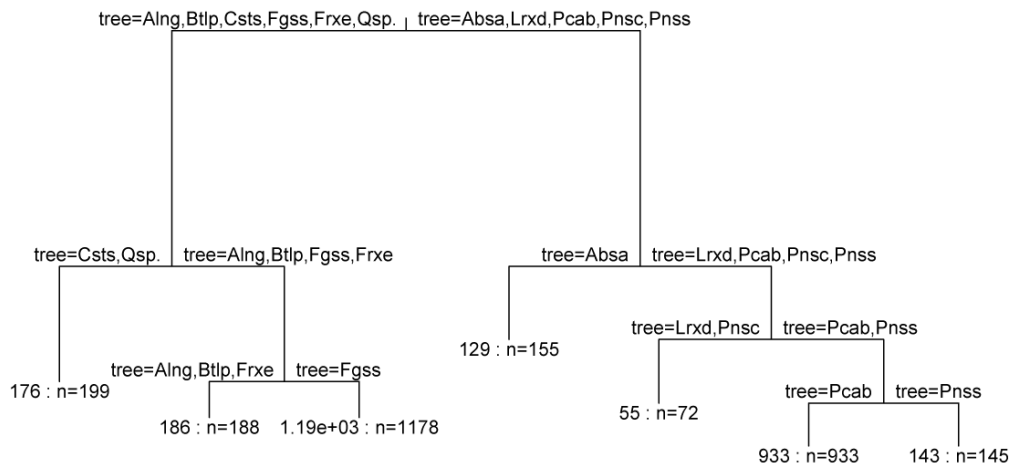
tree=Alng,Btlp,Csts,Fgss,Frxe,Qsp.
tree=Absa,Lrxd,Pcab,Pnsc,Pnss

tree=Csts,Qsp.
tree=Alng,Btlp,Fgss,Frxe

tree=Absa
tree=Lrxd,Pcab,Pnsc,Pnss

176 : n=199

tree=Alng,Btlp,Frxe
tree=Fgss

186 : n=188
1.19e+03 : n=1178

129 : n=155

tree=Lrxd,Pnsc
tree=Pcab,Pnss

55 : n=72

tree=Pcab
tree=Pnss

933 : n=933
143 : n=145